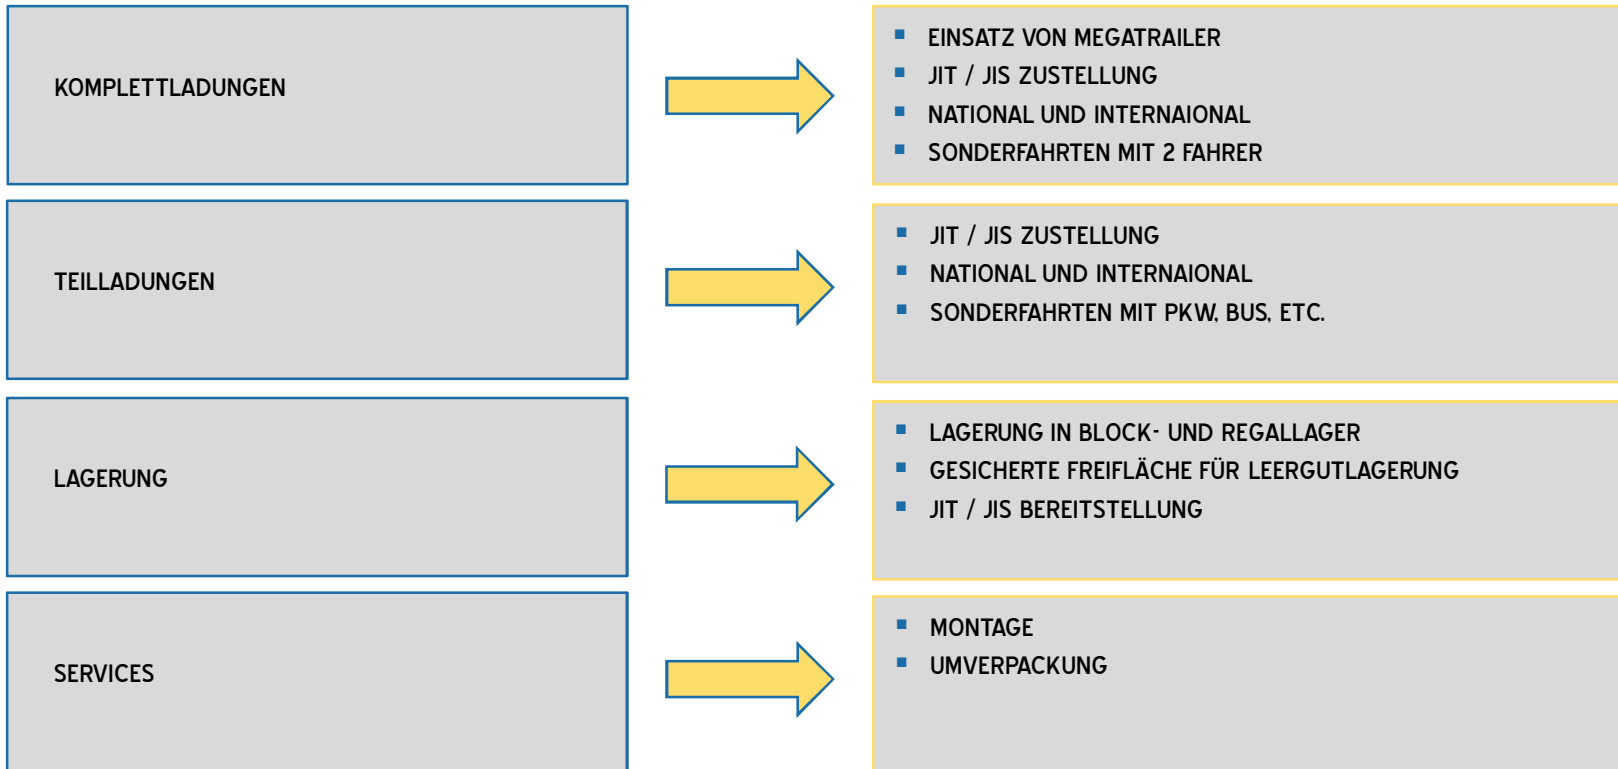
KOMPLETTLADUNGEN

- EINSATZ VON MEGATRAILER
- JIT / JIS ZUSTELLUNG
- NATIONAL UND INTERNAIONAL
- SONDERFAHRTEN MIT 2 FAHRER

TEILLADUNGEN

- JIT / JIS ZUSTELLUNG
- NATIONAL UND INTERNAIONAL
- SONDERFAHRTEN MIT PKW, BUS, ETC.

LAGERUNG

- LAGERUNG IN BLOCK- UND REGALLAGER
- GESICHERTE FREIFLÄCHE FÜR LEERGUTLAGERUNG
- JIT / JIS BEREITSTELLUNG

SERVICES

- MONTAGE
- UMVERPACKUNG